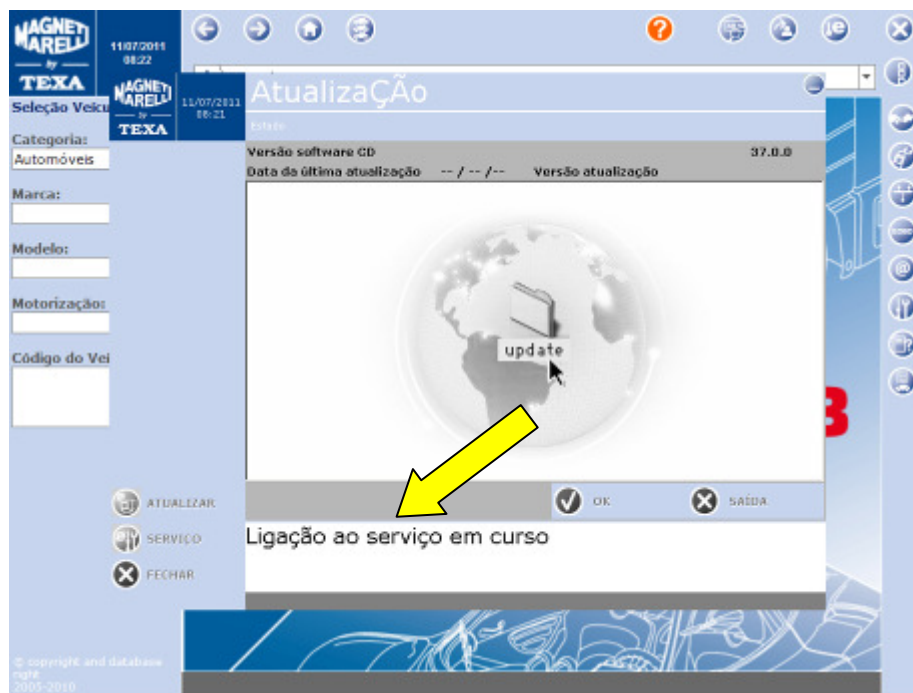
MAGNETI MARELLI by TEXA

11/07/2011 08:22

Seleção Veícu

Categoria:

Automóveis

Marca:

Modelo:

Motorização:

Código do Vei

MAGNETI MARELLI by TEXA

11/07/2011 08:21

AtualizaÇÃo

Estado

Versão software CD 37.0.0

Data da última atualização -- / -- /-- Versão atualização

update

OK

SAÍDA

Ligação ao serviço em curso

ATUALIZAR

SERVIÇO

FECHAR

© copyright and database right 2005-2010